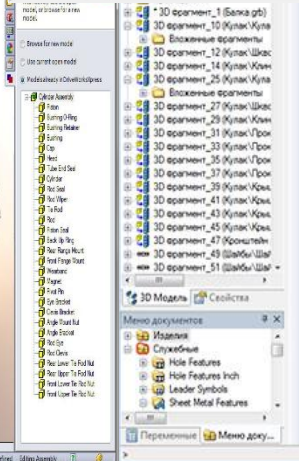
model, or browse for a new model.

Browse for new model
Use current open model
Models already in SolidWorks\Express

Cylinder Assembly
Piston
Bushing O-Ring
Bushing Retainer
Bushing
Cap
Head
Tube End Seal
Cylinder
Rod Seal
Rod Wiper
Tie Rod
Rod
Piston Seal
Back Up Ring
Rear Flange Mount
Front Flange Mount
Wearband
Magnet
Fold Pin
Eye Bracket
Clevis Bracket
Angle Mount Nut
Angle Bracket
Rod Eye
Rod Clevis
Rear Lower Tie Rod Nut
Rear Upper Tie Rod Nut
Front Lower Tie Rod Nut
Front Upper Tie Rod Nut

*3D фрагмент_1 (Балка.grb)
3D фрагмент_10 (Кулак\Кула
Вложенные фрагменты
3D фрагмент_12 (Кулак\Шкас
3D фрагмент_14 (Кулак\Клин
3D фрагмент_16 (Кулак\Клин
3D фрагмент_25 (Кулак\Кула
Вложенные фрагменты
3D фрагмент_27 (Кулак\Клин
3D фрагмент_29 (Кулак\Шкас
3D фрагмент_31 (Кулак\Прок
3D фрагмент_33 (Кулак\Прок
3D фрагмент_35 (Кулак\Прок
3D фрагмент_37 (Кулак\Прок
3D фрагмент_39 (Кулак\Крыш
3D фрагмент_41 (Кулак\Крыш
3D фрагмент_43 (Кулак\Крыш
3D фрагмент_45 (Кулак\Крыш
3D фрагмент_47 (Кронштейн
3D фрагмент_49 (Шайбы\Шай
3D фрагмент_51 (Шайбы\Шай
3D Модель
Свойства
Меню документов
Изделия
Служебные
Hole Features
Hole Features Inch
Leader Symbols
Sheet Metal Features
Переменные
Меню доку...
Editing Assembly